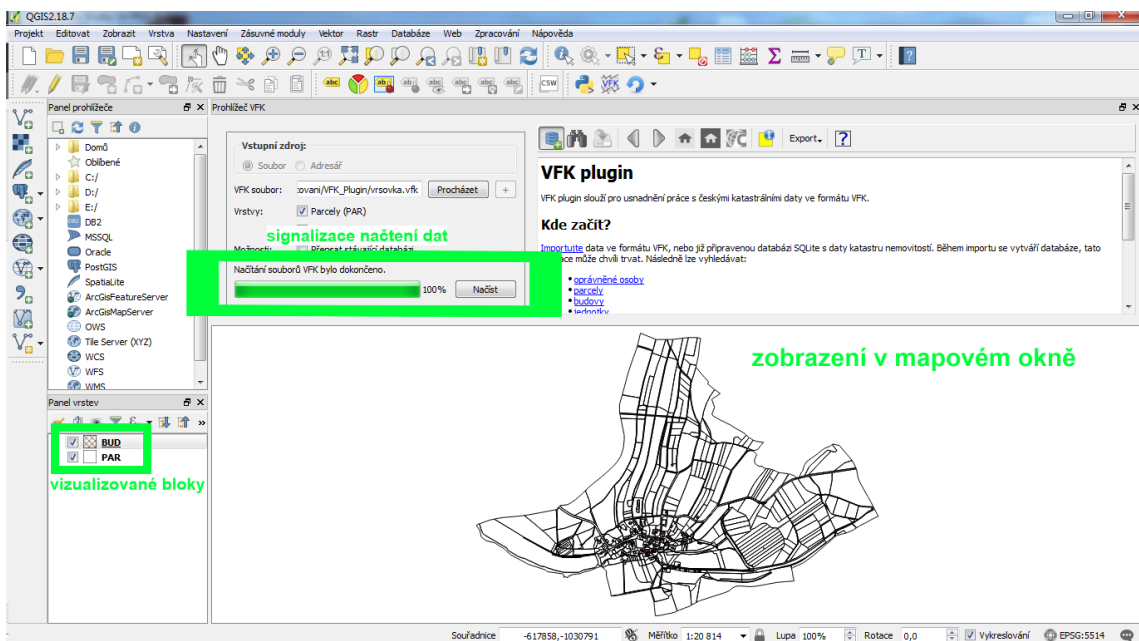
QGIS2.18.7

Projekt Editovat Zobrazit Vrstva Nastavení Zásuvné moduly Vektor Rastr Databáze Web Zpracování Nápověda

Panel prohlížeče

Domů
Oblíbené
C:/
D:/
E:/
DB2
MSSQL
Oracle
PostGIS
SpatiaLite
ArcGisFeatureServer
ArcGisMapServer
OWS
Tile Server (XYZ)
WCS
WFS
WMS

Panel vrstev

BUD
PAR

vizualizované bloky

Prohlížeč VFK

Vstupní zdroj:
Soubor Adresář
VFK soubor: zovani/VFK_Plugin/vrsovka.vfk Procházet +
Vrstvy: Parcely (PAR)
Možnosti: Přepsat stávající databázi

signalizace načtení dat

Načítání souborů VFK bylo dokončeno.
100% Načíst

Export

VFK plugin

VFK plugin slouží pro usnadnění práce s českými katastrálními daty ve formátu VFK.

Kde začít?

Importujte data ve formátu VFK, nebo již připravenou databázi SQLite s daty katastru nemovitostí. Během importu se vytváří databáze, tato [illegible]ace může chvíli trvat. Následně lze vyhledávat:

• oprávněné osoby
• parcely
• budovy
• jednotky

zobrazení v mapovém okně

Souřadnice -617858,-1030791 Měřítko 1:20 814 Lupa 100% Rotace 0,0 Vykreslování EPSG:5514